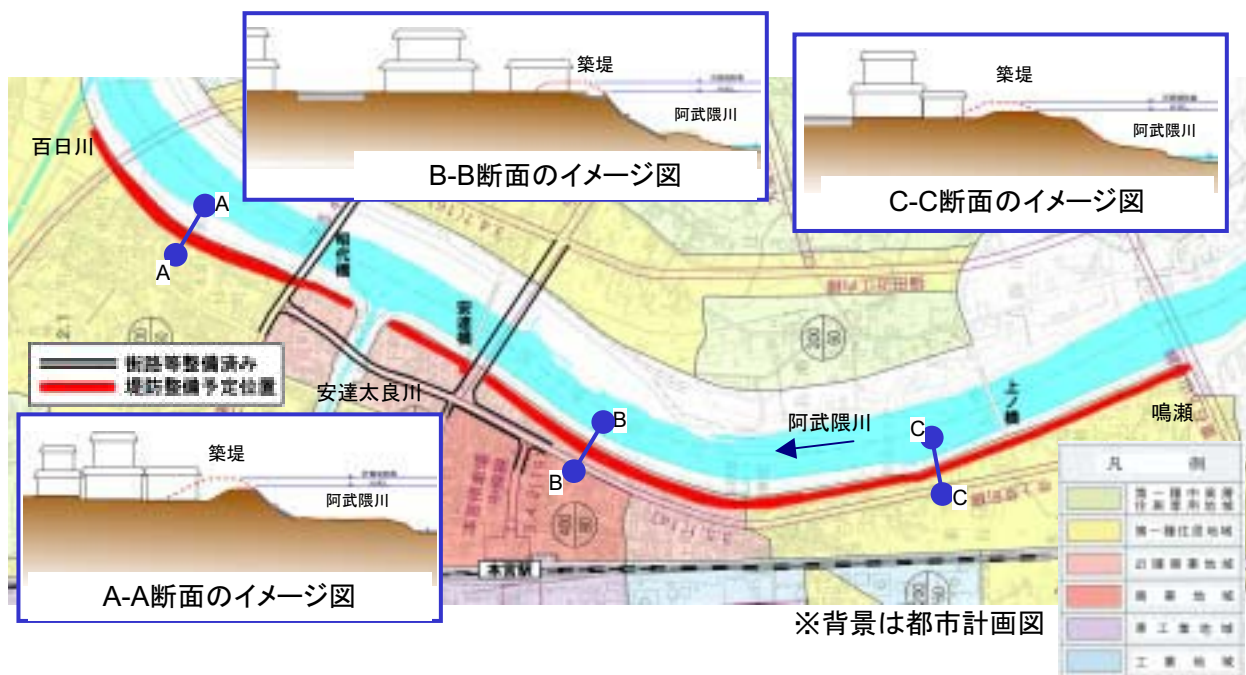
築堤

阿武隈川

B-B断面のイメージ図

築堤

阿武隈川

C-C断面のイメージ図

百日川

A

A

街路等整備済み

堤防整備予定位置

安達太良川

B

B

阿武隈川

C

C

鳴瀬

築堤

阿武隈川

A-A断面のイメージ図

本宮駅

※背景は都市計画図

| 凡　例 |
|---|
| 第一種中高層住居専用地域 |
| 第一種住居地域 |
| 近隣商業地域 |
| 商業地域 |
| 準工業地域 |
| 工業地域 |